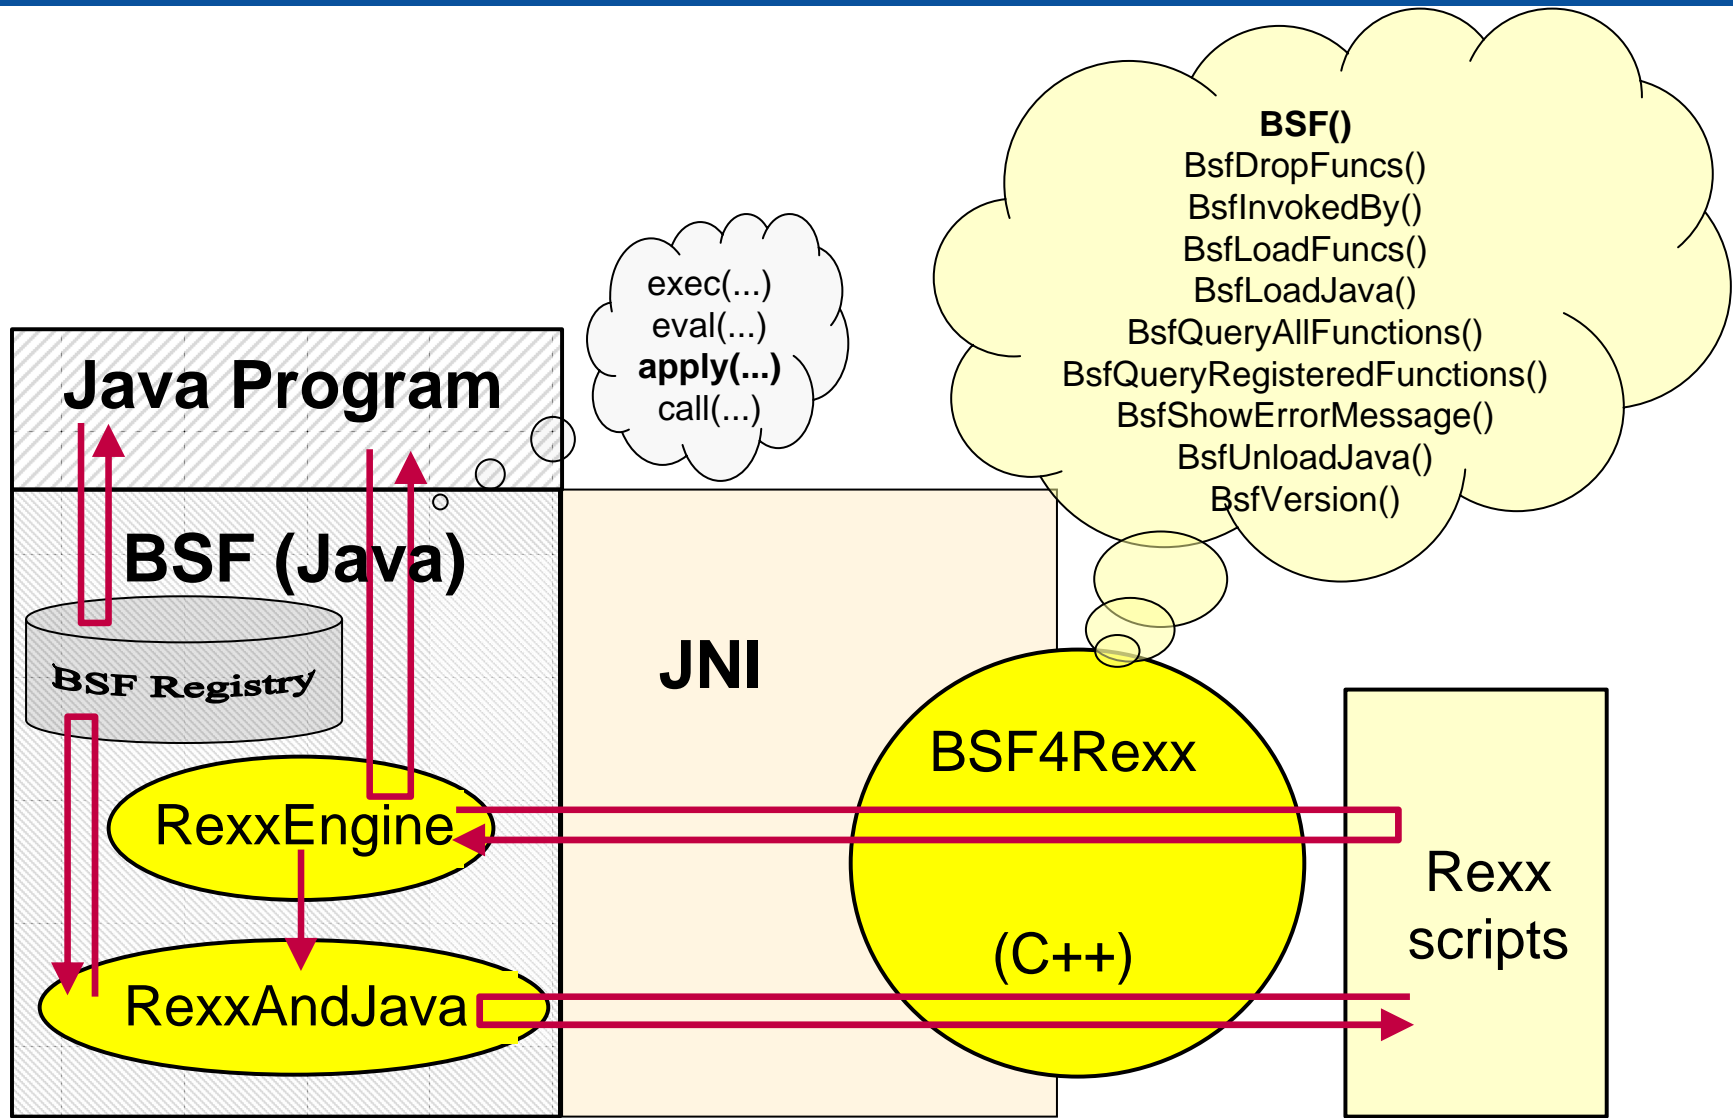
BSF()
BsfDropFuncs()
BsfInvokedBy()
BsfLoadFuncs()
BsfLoadJava()
BsfQueryAllFunctions()
BsfQueryRegisteredFunctions()
BsfShowErrorMessage()
BsfUnloadJava()
BsfVersion()

exec(...)
eval(...)
apply(...)
call(...)

Java Program

BSF (Java)

BSF Registry

RexxEngine

RexxAndJava

JNI

BSF4Rexx

(C++)

Rexx scripts